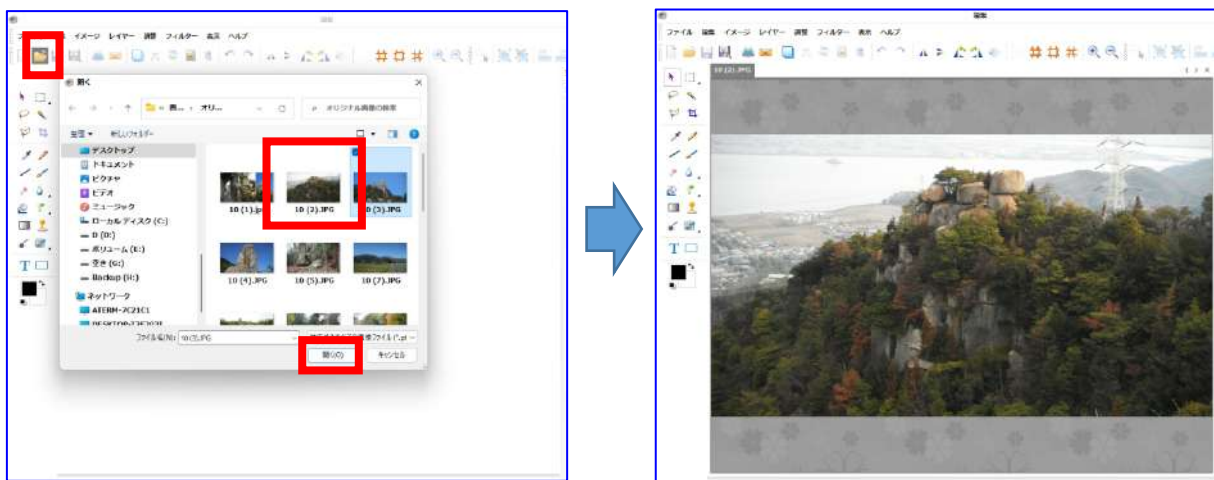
ファイル 編集 イメージ レイヤー 調整 フィルター 表示 ヘルプ

開く

« 画... › オリ...

オリジナル画像の検索

整理 ▾ 新しいフォルダー

デスクトップ
ドキュメント
ピクチャ
ビデオ
ミュージック
ローカル ディスク (C:)
D (D:)
ボリューム (E:)
空き (G:)
Backup (H:)
ネットワーク
ATERM-7C21C1
DESKTOP-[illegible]

10 (1).JPG
10 (2).JPG
10 (3).JPG
10 (4).JPG
10 (5).JPG
10 (7).JPG

ファイル名(N): 10 (2).JPG

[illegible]ファイル (*.p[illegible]

開く(O)
キャンセル

ファイル 編集 イメージ レイヤー 調整 フィルター 表示 ヘルプ

10 (2).JPG